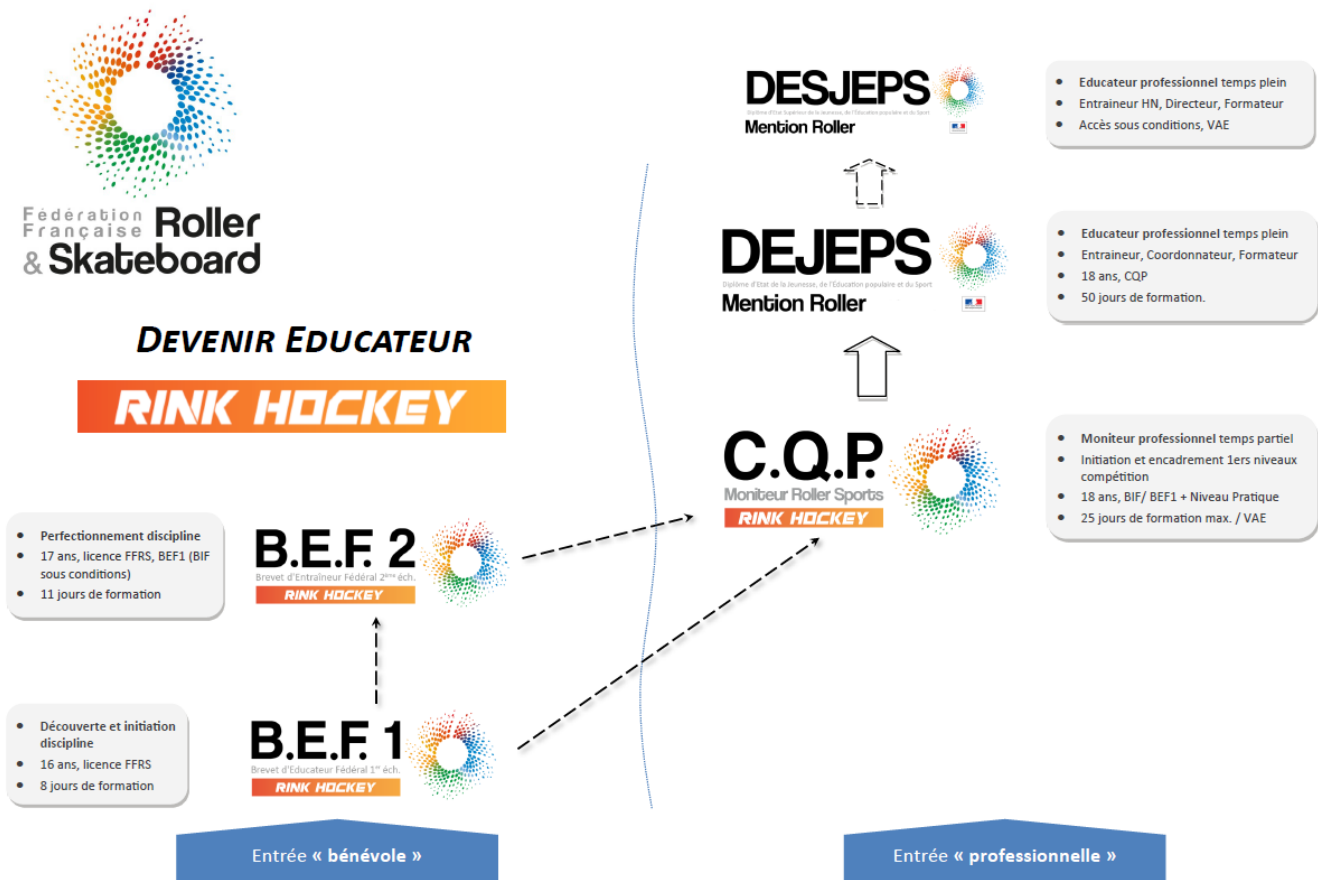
Fédération Française Roller & Skateboard

DEVENIR EDUCATEUR

RINK HOCKEY

DESJEPS
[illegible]
Mention Roller

- Educateur professionnel temps plein
- Entraineur HN, Directeur, Formateur
- Accès sous conditions, VAE

DEJEPS
Diplôme d'Etat de la Jeunesse, de l'Education populaire et du Sport
Mention Roller

- Educateur professionnel temps plein
- Entraineur, Coordonnateur, Formateur
- 18 ans, CQP
- 50 jours de formation.

C.Q.P.
Moniteur Roller Sports
RINK HOCKEY

- Moniteur professionnel temps partiel
- Initiation et encadrement 1ers niveaux compétition
- 18 ans, BIF/ BEF1 + Niveau Pratique
- 25 jours de formation max. / VAE

- Perfectionnement discipline
- 17 ans, licence FFRS, BEF1 (BIF sous conditions)
- 11 jours de formation

B.E.F. 2
Brevet d'Entraîneur Fédéral 2ème éch.
RINK HOCKEY

- Découverte et initiation discipline
- 16 ans, licence FFRS
- 8 jours de formation

B.E.F. 1
Brevet d'Educateur Fédéral 1er éch.
RINK HOCKEY

Entrée « bénévole »

Entrée « professionnelle »